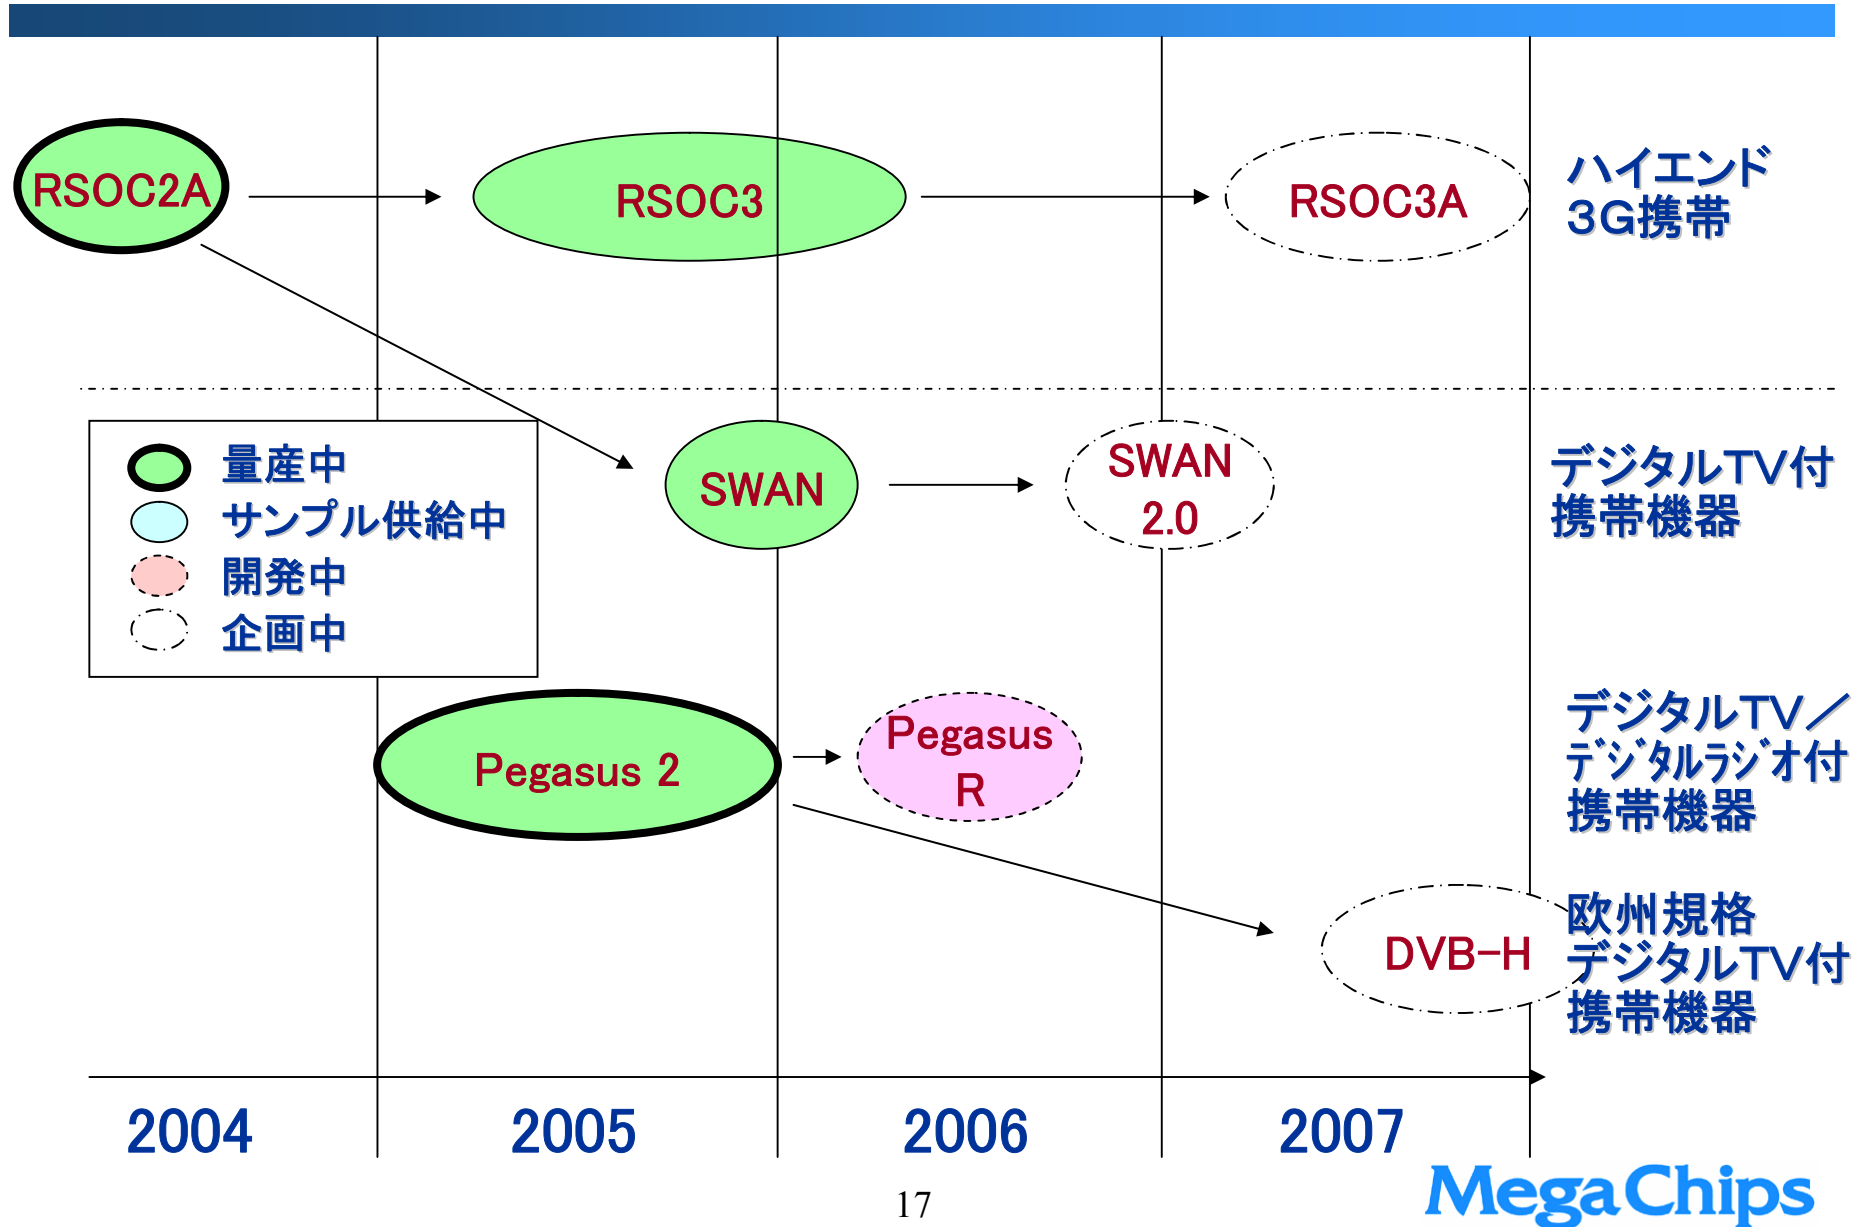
RSOC2A

RSOC3

RSOC3A

ハイエンド
3G携帯

量産中
サンプル供給中
開発中
企画中

SWAN

SWAN
2.0

デジタルTV付
携帯機器

Pegasus 2

Pegasus
R

デジタルTV／
デジタルラジオ付
携帯機器

DVB-H

欧州規格
デジタルTV付
携帯機器

2004
2005
2006
2007

17

MegaChips